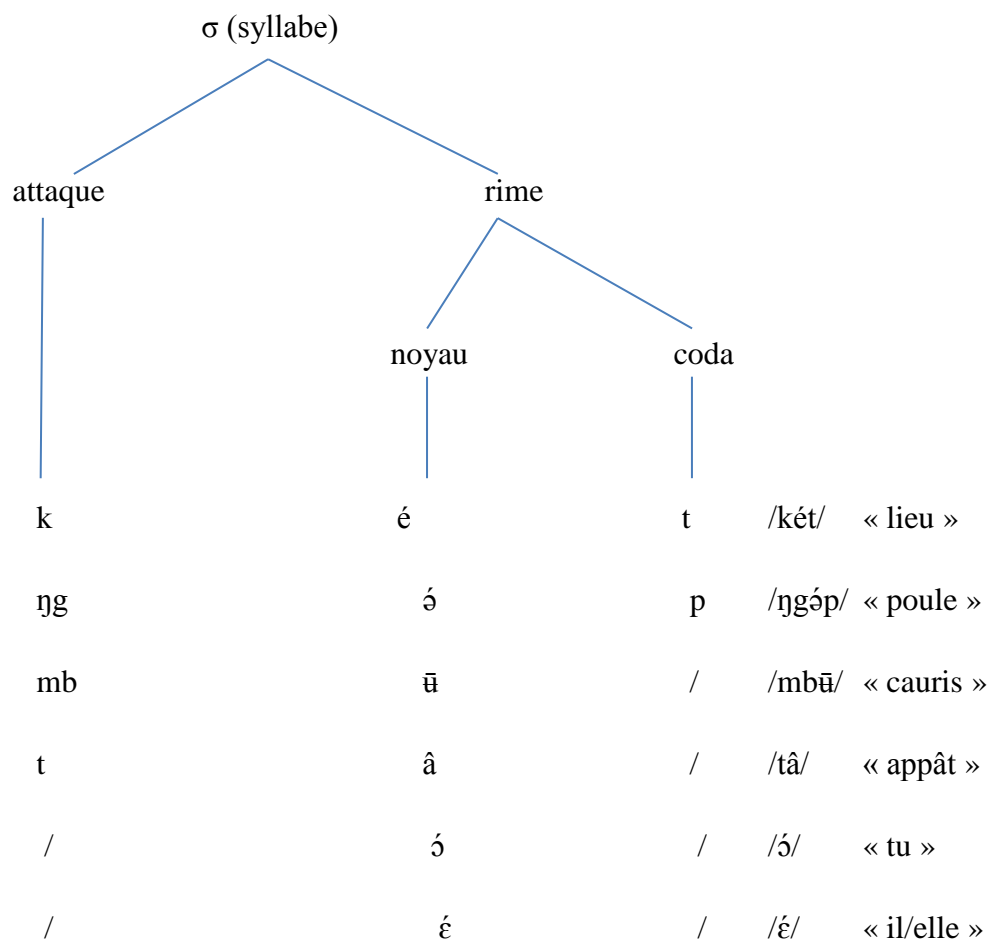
σ (syllabe)

attaque

rime

noyau

coda

| | | | | |
|---|---|---|---|---|
| k | é | t | /két/ | « lieu » |
| ŋg | ə́ | p | /ŋgə́p/ | « poule » |
| mb | ʉ̄ | / | /mbʉ̄/ | « cauris » |
| t | â | / | /tâ/ | « appât » |
| / | ɔ́ | / | /ɔ́/ | « tu » |
| / | ɛ́ | / | /ɛ́/ | « il/elle » |